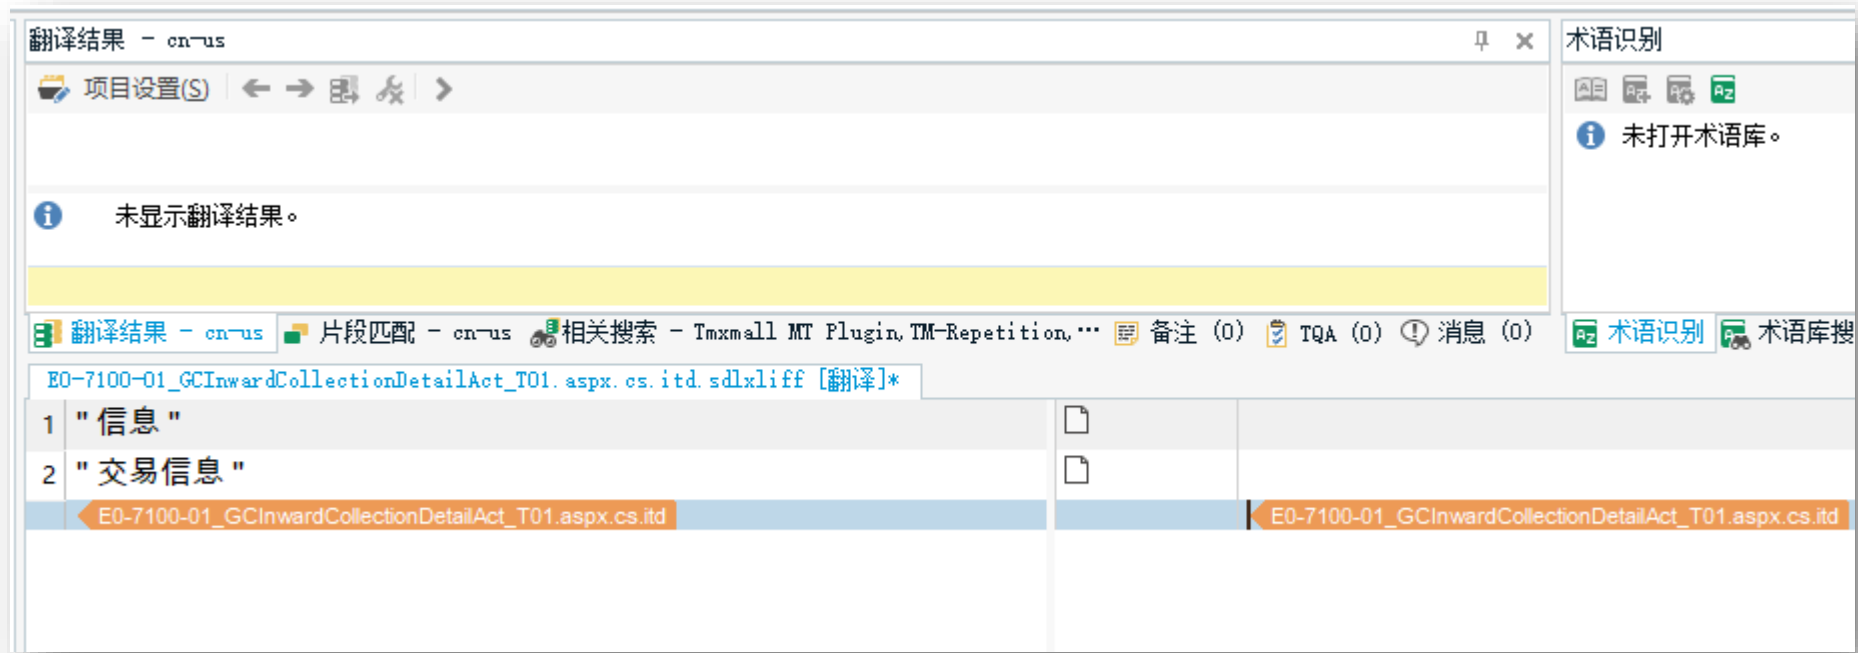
翻译结果 - cn-us

项目设置(S)

未显示翻译结果。

术语识别

未打开术语库。

翻译结果 - cn-us | 片段匹配 - cn-us | 相关搜索 - Tmxmall MT Plugin, TM-Repetition, … | 备注 (0) | TQA (0) | 消息 (0)

术语识别 | 术语库搜

E0-7100-01_GCInwardCollectionDetailAct_T01.aspx.cs.itd.sdlxliff [翻译]*

| | | |
|---|---|---|
| 1 | "信息" | |
| 2 | "交易信息" | |
| | E0-7100-01_GCInwardCollectionDetailAct_T01.aspx.cs.itd | E0-7100-01_GCInwardCollectionDetailAct_T01.aspx.cs.itd |